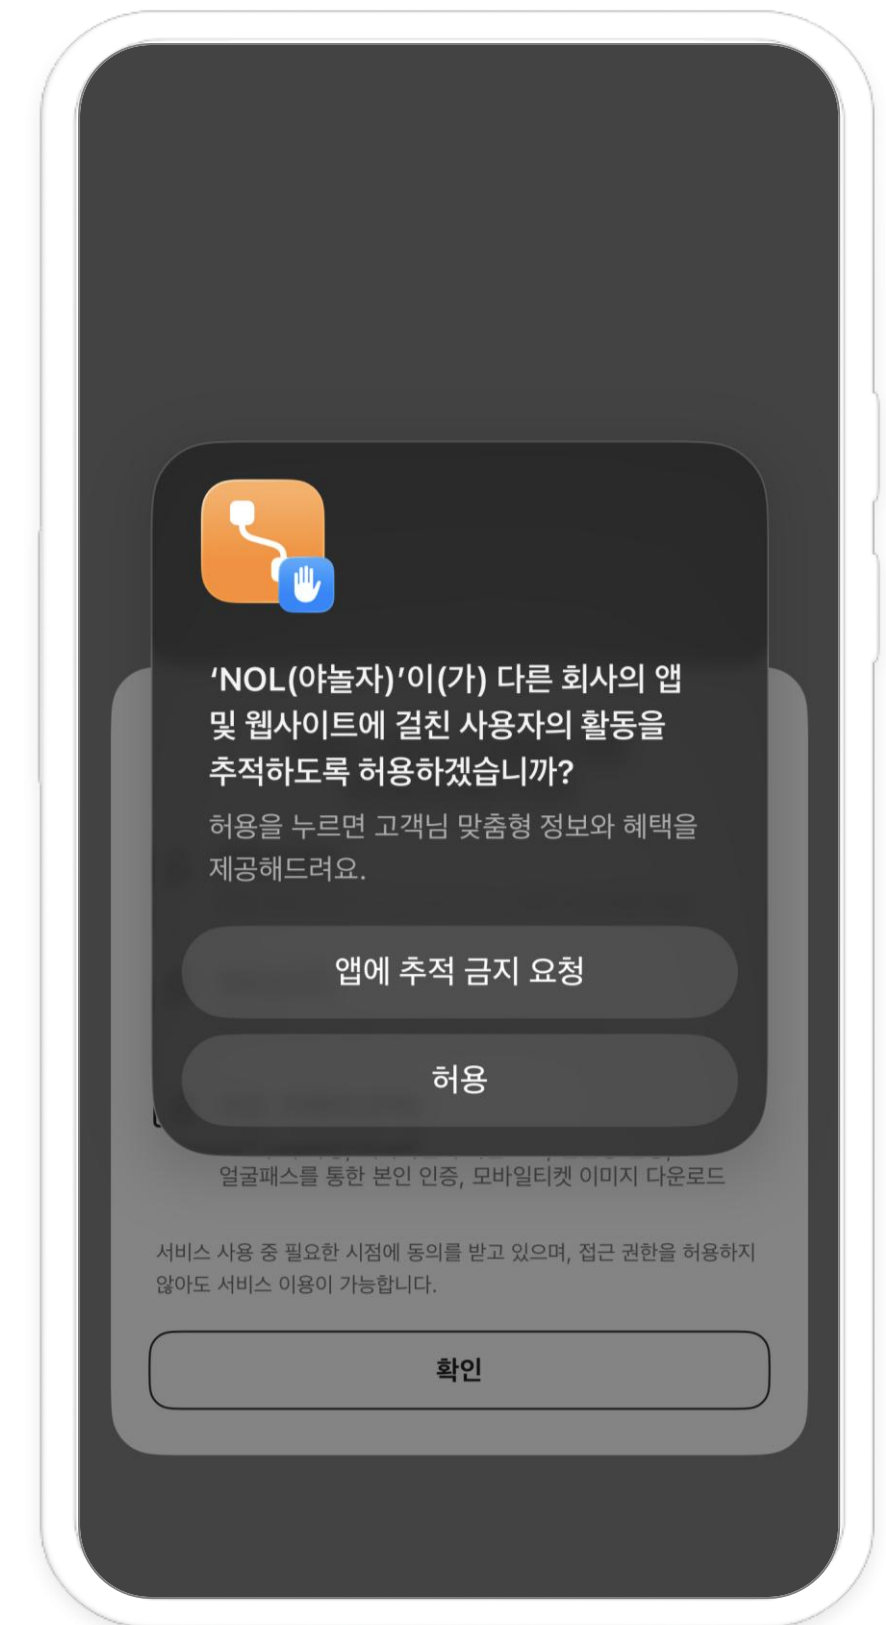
‘NOL(야놀자)’이(가) 다른 회사의 앱 및 웹사이트에 걸친 사용자의 활동을 추적하도록 허용하겠습니까?

허용을 누르면 고객님 맞춤형 정보와 혜택을 제공해드려요.

앱에 추적 금지 요청

허용

얼굴패스를 통한 본인 인증, 모바일티켓 이미지 다운로드

서비스 사용 중 필요한 시점에 동의를 받고 있으며, 접근 권한을 허용하지 않아도 서비스 이용이 가능합니다.

확인